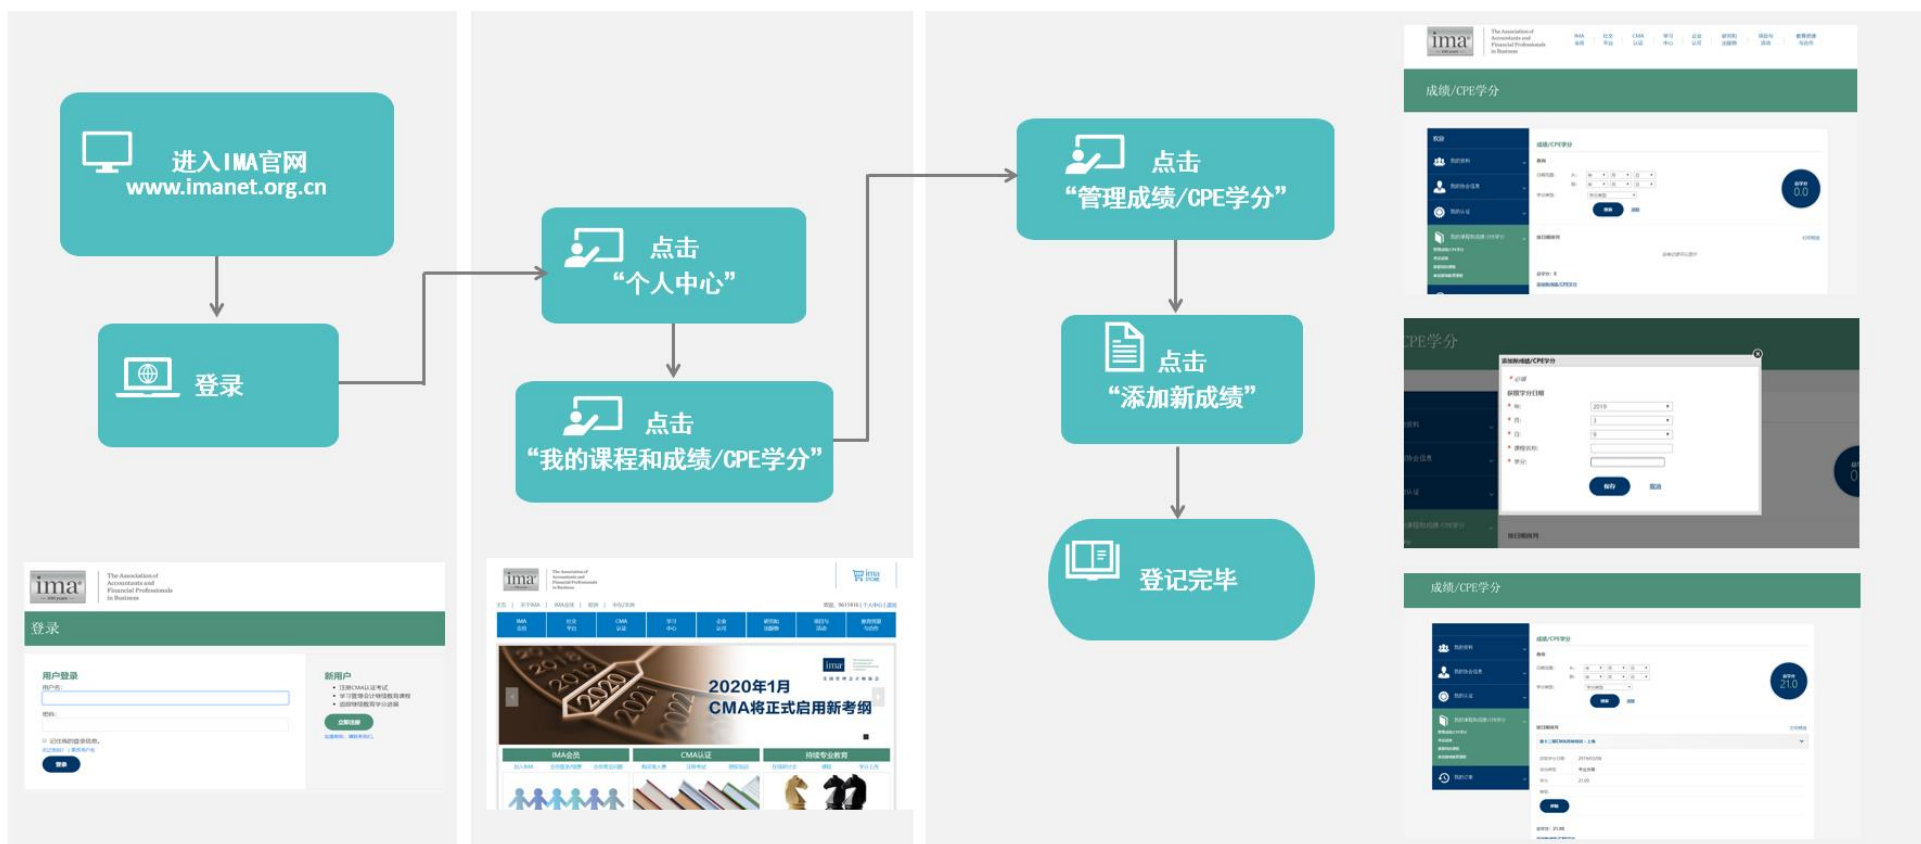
进入IMA官网
www.imanet.org.cn

登录

点击
“个人中心”

点击
“我的课程和成绩/CPE学分”

点击
“管理成绩/CPE学分”

点击
“添加新成绩”

登记完毕

ima The Association of Accountants and Financial Professionals in Business

登录

用户登录

新用户

登录

ima The Association of Accountants and Financial Professionals in Business

2020年1月
CMA将正式启用新考纲

IMA会员

CMA认证

持续专业教育

ima The Association of Accountants and Financial Professionals in Business

成绩/CPE学分

0.0

CPE学分

添加新成绩/CPE学分

2019

保存

成绩/CPE学分

21.0